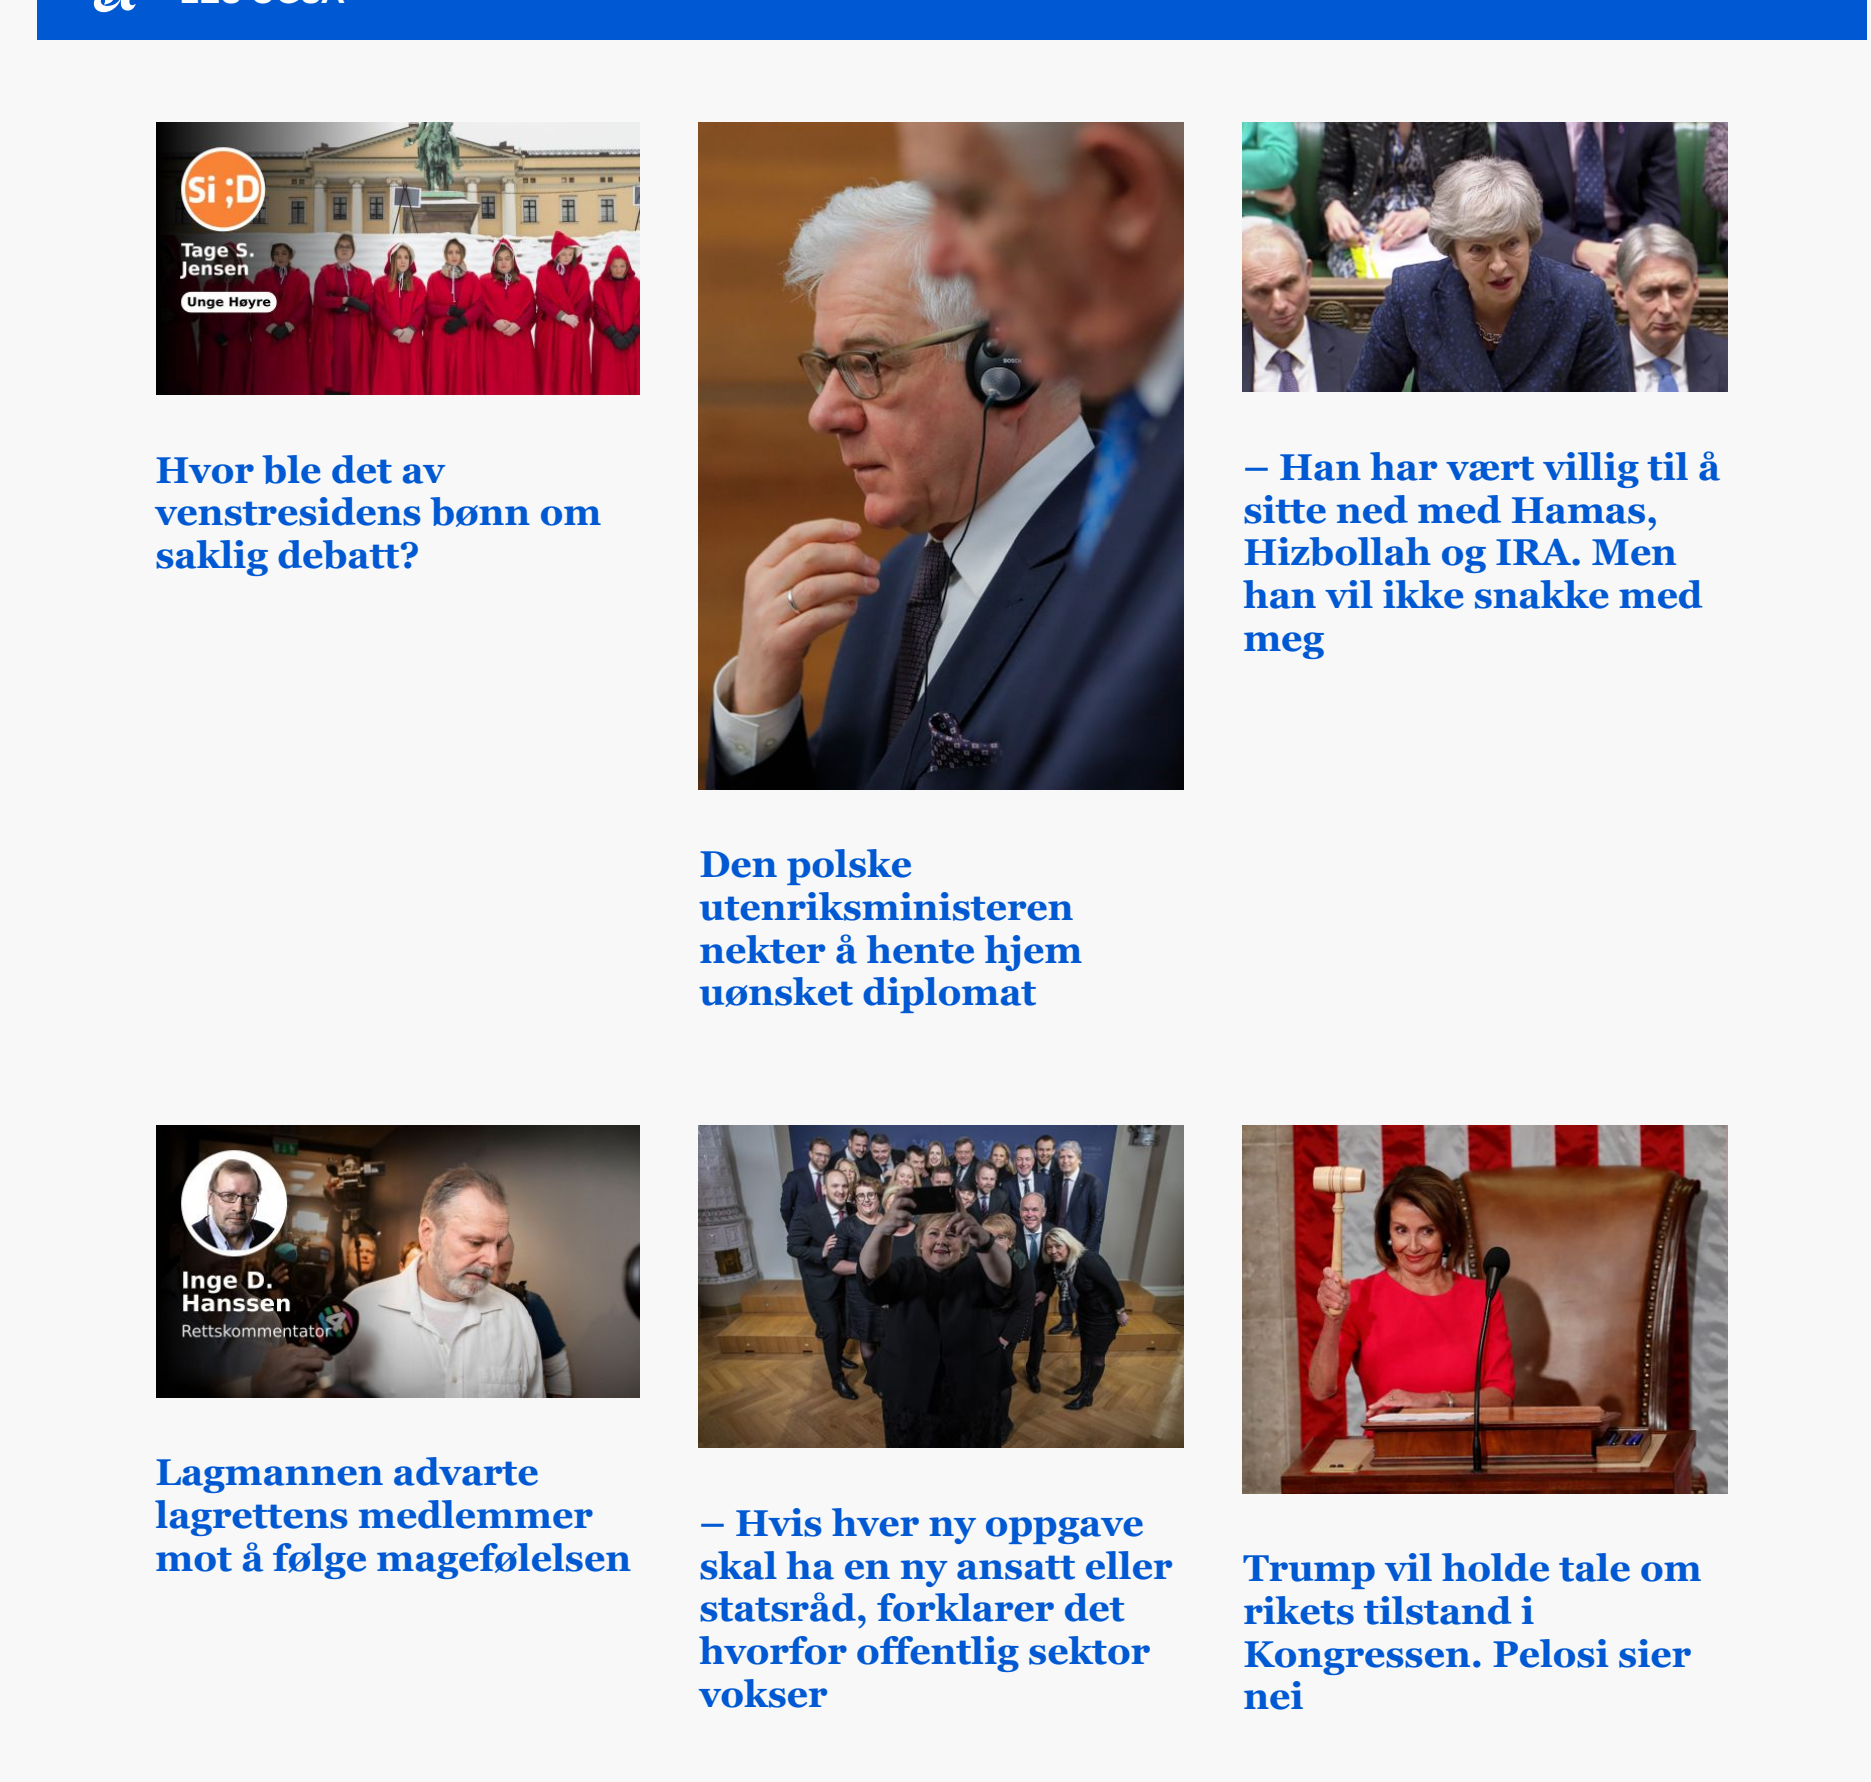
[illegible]

Si ;D
Tage S. Jensen
Unge Høyre

Hvor ble det av venstresidens bønn om saklig debatt?

Den polske utenriksministeren nekter å hente hjem uønsket diplomat

– Han har vært villig til å sitte ned med Hamas, Hizbollah og IRA. Men han vil ikke snakke med meg

Inge D. Hanssen
Rettskommentator

Lagmannen advarte lagrettens medlemmer mot å følge magefølelsen

– Hvis hver ny oppgave skal ha en ny ansatt eller statsråd, forklarer det hvorfor offentlig sektor vokser

Trump vil holde tale om rikets tilstand i Kongressen. Pelosi sier nei